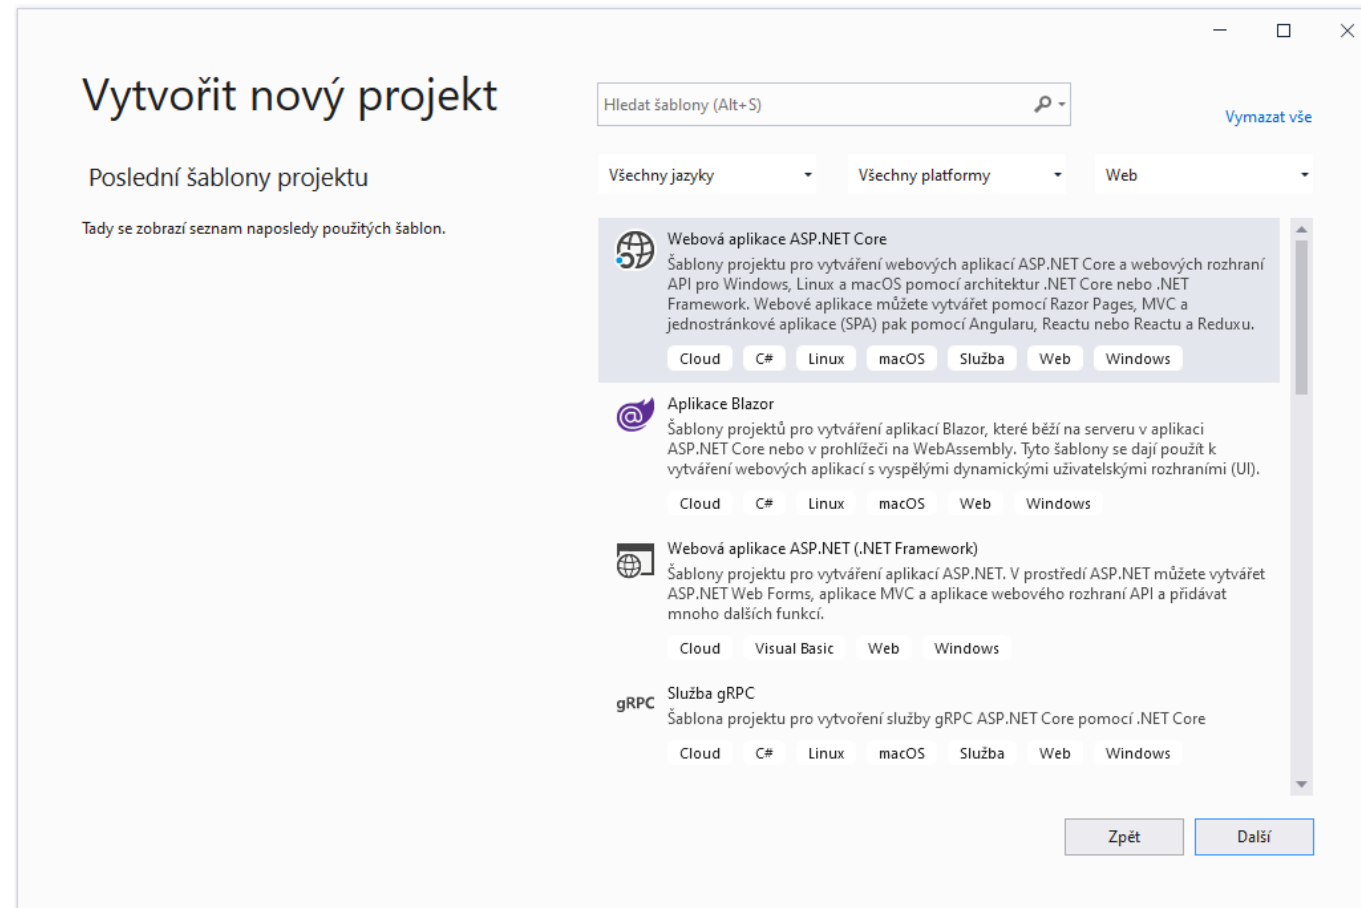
Vytvořit nový projekt

Poslední šablony projektu

Tady se zobrazí seznam naposledy použitých šablon.

Hledat šablony (Alt+S)

Vymazat vše

Všechny jazyky

Všechny platformy

Web

Webová aplikace ASP.NET Core
Šablony projektu pro vytváření webových aplikací ASP.NET Core a webových rozhraní API pro Windows, Linux a macOS pomocí architektur .NET Core nebo .NET Framework. Webové aplikace můžete vytvářet pomocí Razor Pages, MVC a jednostránkové aplikace (SPA) pak pomocí Angularu, Reactu nebo Reactu a Reduxu.
Cloud C# Linux macOS Služba Web Windows

Aplikace Blazor
Šablony projektů pro vytváření aplikací Blazor, které běží na serveru v aplikaci ASP.NET Core nebo v prohlížeči na WebAssembly. Tyto šablony se dají použít k vytváření webových aplikací s vyspělými dynamickými uživatelskými rozhraními (UI).
Cloud C# Linux macOS Web Windows

Webová aplikace ASP.NET (.NET Framework)
Šablony projektu pro vytváření aplikací ASP.NET. V prostředí ASP.NET můžete vytvářet ASP.NET Web Forms, aplikace MVC a aplikace webového rozhraní API a přidávat mnoho dalších funkcí.
Cloud Visual Basic Web Windows

gRPC
Služba gRPC
Šablona projektu pro vytvoření služby gRPC ASP.NET Core pomocí .NET Core
Cloud C# Linux macOS Služba Web Windows

Zpět
Další